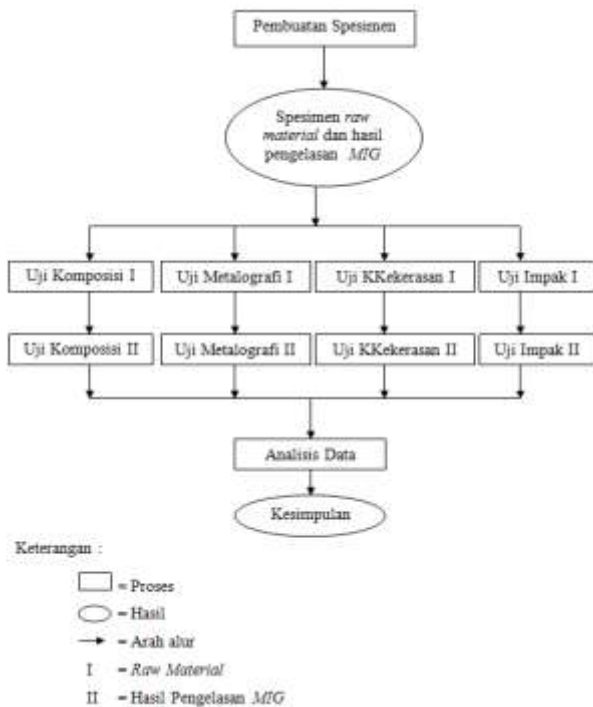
Pembuatan Spesimen

Spesimen *raw material* dan hasil pengelasan *MIG*

Uji Komposisi I

Uji Metalografi I

Uji KKekerasan I

Uji Impak I

Uji Komposisi II

Uji Metalografi II

Uji KKekerasan II

Uji Impak II

Analisis Data

Kesimpulan

Keterangan :

= Proses

= Hasil

= Arah alur

I = *Raw Material*

II = Hasil Pengelasan *MIG*